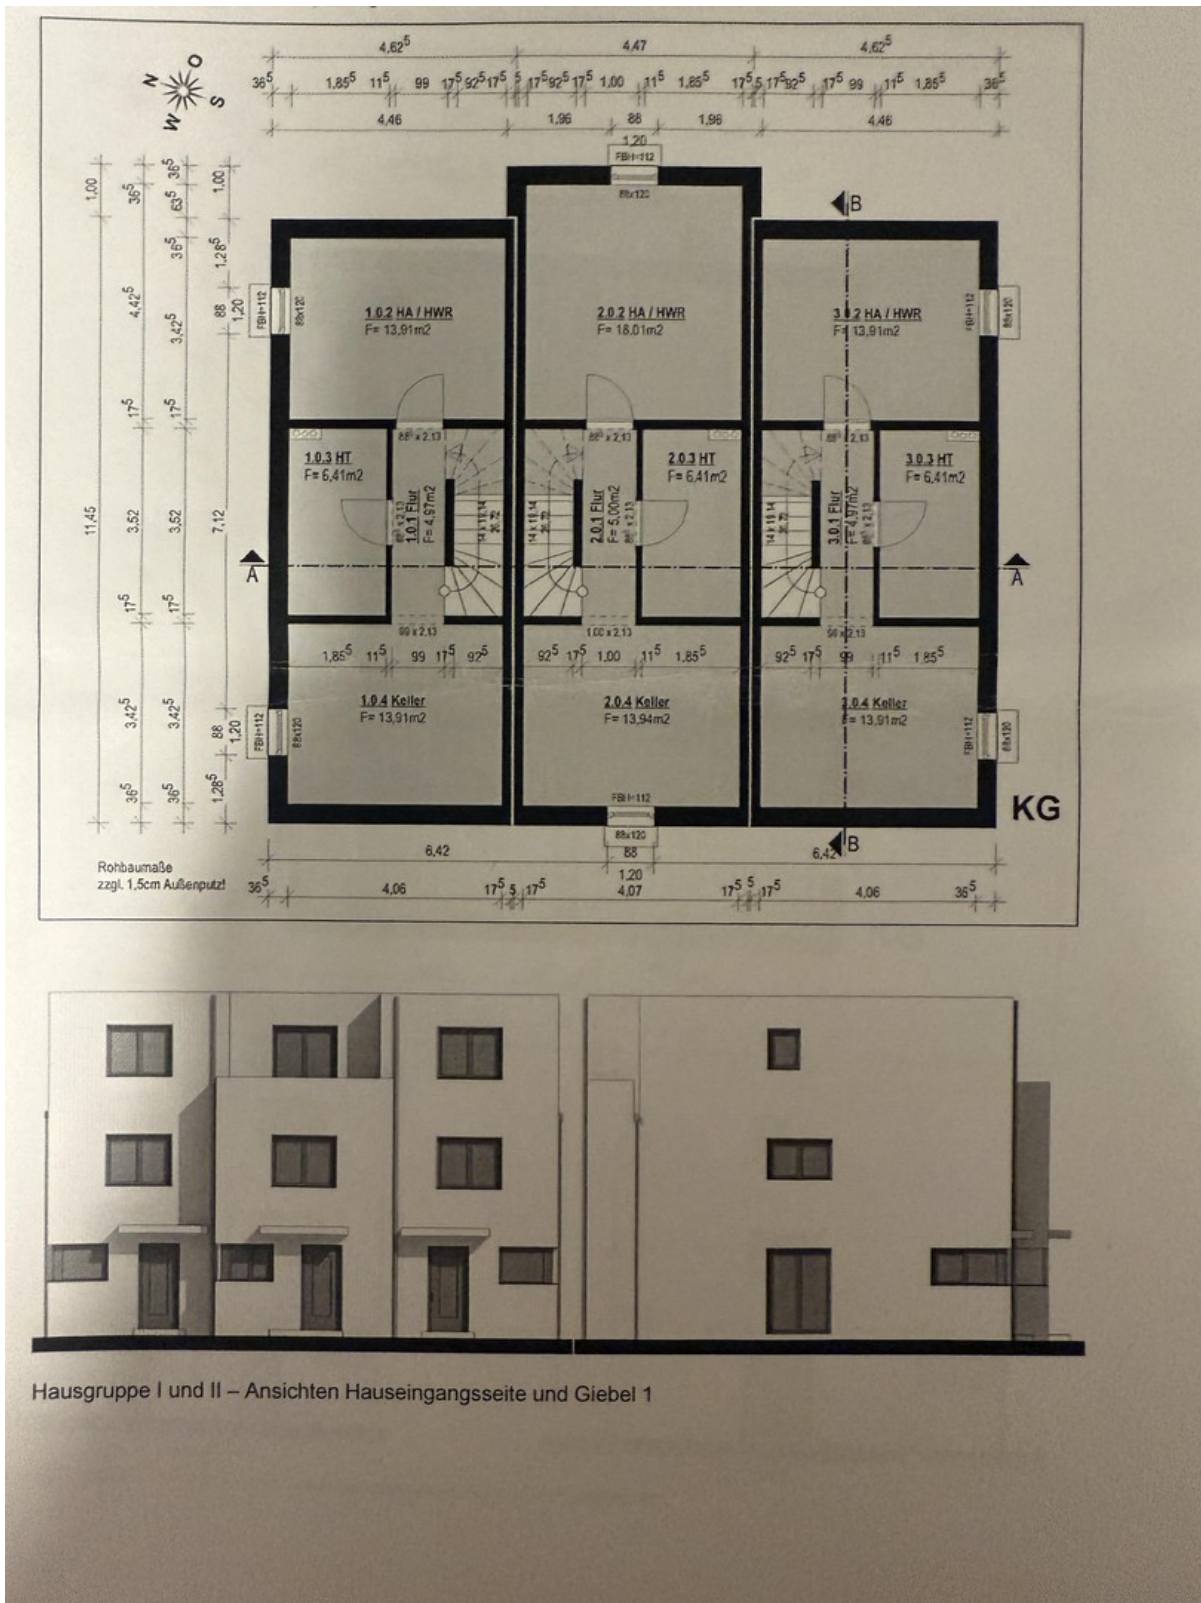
$4,62^5$ 4,47 $4,62^5$

$36^5$ $1,85^5$ $11^5$ 99 $17^5$ $92^5$ $17^5$ 5 $17^5$ $92^5$ $17^5$ 1,00 $11^5$ $1,85^5$ $17^5$ 5 $17^5$ $92^5$ $17^5$ 99 $11^5$ $1,85^5$ $36^5$

4,46 1,96 88 1,96 4,46

1,20

N O W S

FBH=112

88x120

B

1,00 $36^5$ $63^5$ $36^5$ 1,00 $36^5$ $1,28^5$ $4,42^5$ $3,42^5$ 88 1,20 $17^5$ $17^5$ 11,45 3,52 3,52 7,12 $17^5$ $17^5$ $3,42^5$ $3,42^5$ 88 1,20 $36^5$ $36^5$ $1,28^5$

FBH=112 88x120

1.0.2 HA / HWR
F= 13,91m2

2.0.2 HA / HWR
F= 18,01m2

3.0.2 HA / HWR
F= 13,91m2

FBH=112 88x120

88 x 2,13 88 x 2,13 88 x 2,13

1.0.3 HT
F= 6,41m2

1.0.1 Flur
F= 4,97m2

14 x 18,14 26,72

14 x 18,14 26,72

2.0.1 Flur
F= 5,00m2

2.0.3 HT
F= 6,41m2

14 x 18,14 26,72

3.0.1 Flur
F= 4,97m2

3.0.3 HT
F= 6,41m2

A A

99 x 2,13 1,00 x 2,13 99 x 2,13

$1,85^5$ $11^5$ 99 $17^5$ $92^5$ $92^5$ $17^5$ 1,00 $11^5$ $1,85^5$ $92^5$ $17^5$ 99 $11^5$ $1,85^5$

1.0.4 Keller
F= 13,91m2

2.0.4 Keller
F= 13,94m2

2.0.4 Keller
F= 13,91m2

FBH=112 88x120

FBH=112 88x120

FBH=112

88x120

KG

B

6,42 88 6,42

1,20

Rohbaumaße zzgl. 1,5cm Außenputz!

$36^5$ 4,06 $17^5$ 5 $17^5$ 4,07 $17^5$ 5 $17^5$ 4,06 $36^5$

Hausgruppe I und II – Ansichten Hauseingangsseite und Giebel 1